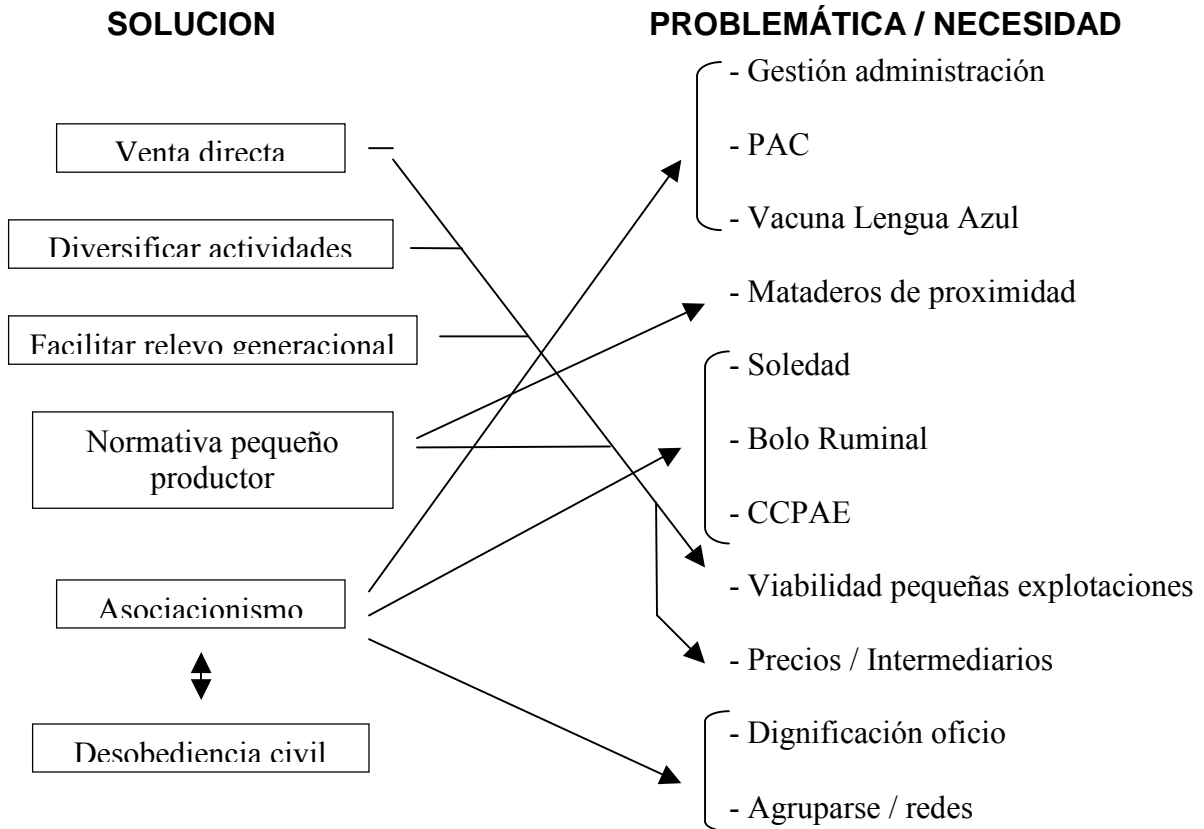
SOLUCION

Venta directa

Diversificar actividades

Facilitar relevo generacional

Normativa pequeño productor

Asociacionismo

Desobediencia civil

PROBLEMÁTICA / NECESIDAD

- Gestión administración

- PAC

- Vacuna Lengua Azul

- Mataderos de proximidad

- Soledad

- Bolo Ruminal

- CCPAE

- Viabilidad pequeñas explotaciones

- Precios / Intermediarios

- Dignificación oficio

- Agruparse / redes